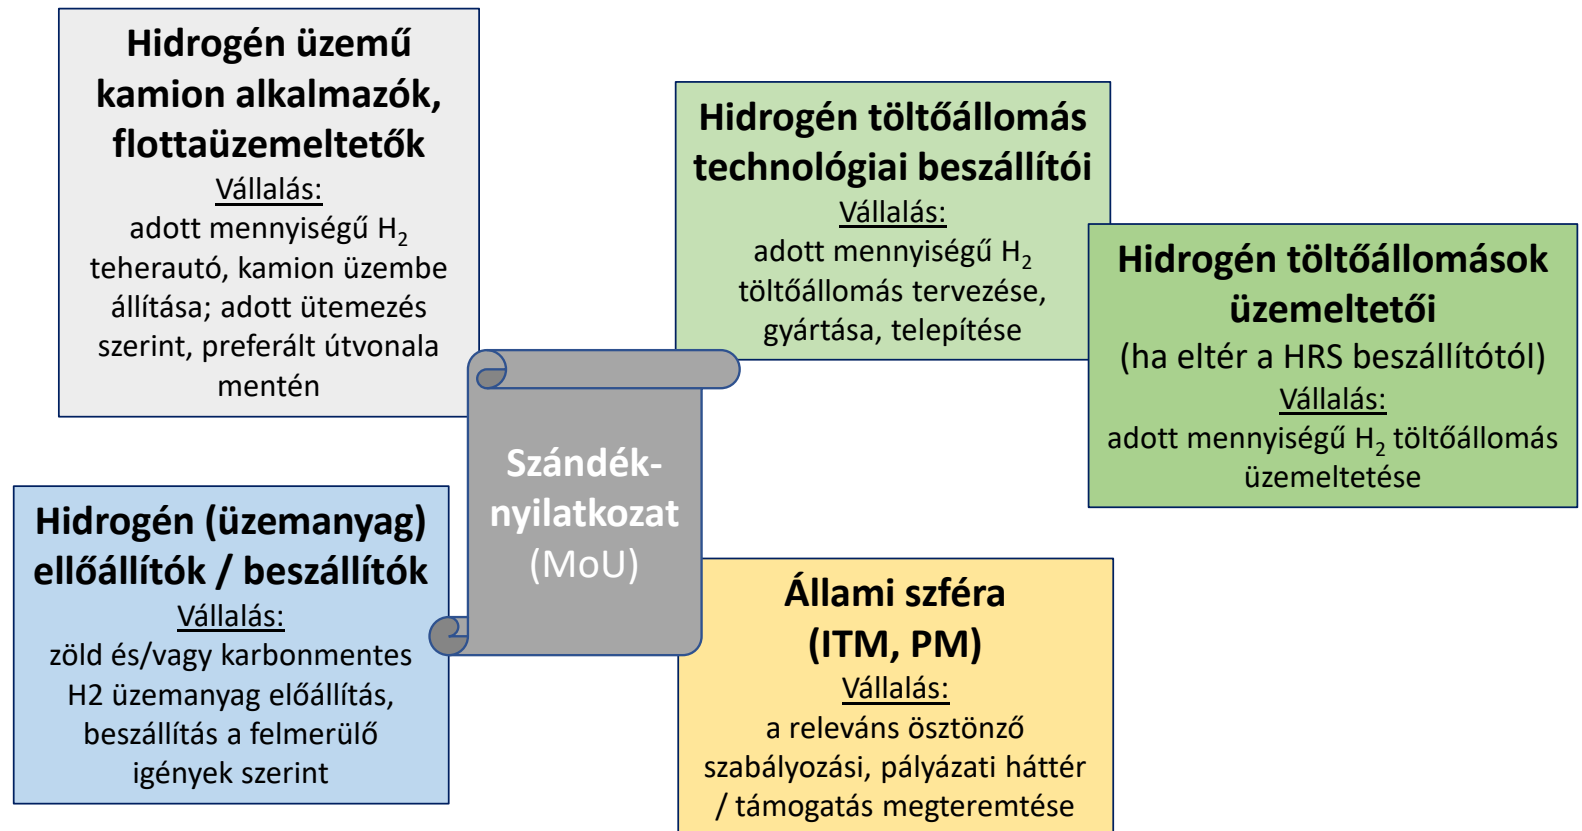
Hidrogén üzemű kamion alkalmazók, flottaüzemeltetők
Vállalás:
adott mennyiségű $H_2$ teherautó, kamion üzembe állítása; adott ütemezés szerint, preferált útvonala mentén

Hidrogén töltőállomás technológiai beszállítói
Vállalás:
adott mennyiségű $H_2$ töltőállomás tervezése, gyártása, telepítése

Hidrogén töltőállomások üzemeltetői
(ha eltér a HRS beszállítótól)
Vállalás:
adott mennyiségű $H_2$ töltőállomás üzemeltetése

Szándék-nyilatkozat
(MoU)

Hidrogén (üzemanyag) előállítók / beszállítók
Vállalás:
zöld és/vagy karbonmentes H2 üzemanyag előállítás, beszállítás a felmerülő igények szerint

Állami szféra
(ITM, PM)
Vállalás:
a releváns ösztönző szabályozási, pályázati háttér / támogatás megteremtése